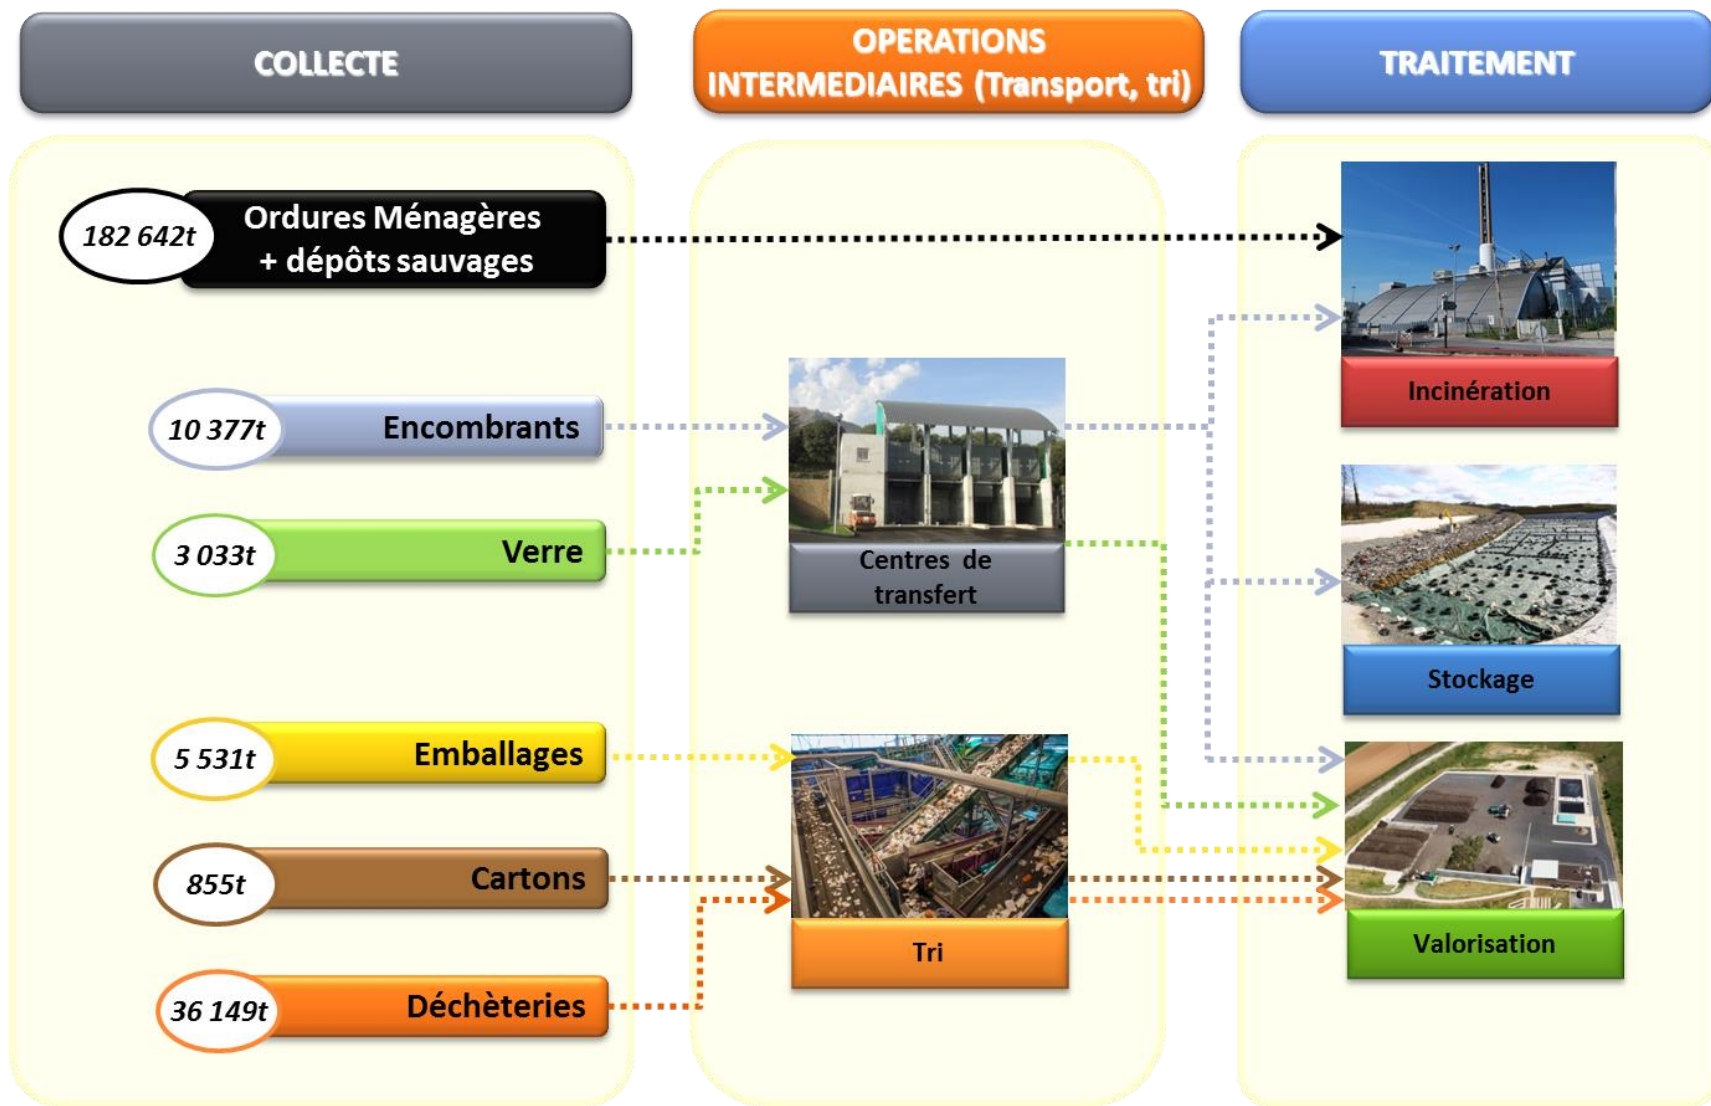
COLLECTE

OPERATIONS INTERMEDIAIRES (Transport, tri)

TRAITEMENT

182 642t

Ordures Ménagères + dépôts sauvages

10 377t

Encombrants

3 033t

Verre

5 531t

Emballages

855t

Cartons

36 149t

Déchèteries

Centres de transfert

Tri

Incinération

Stockage

Valorisation